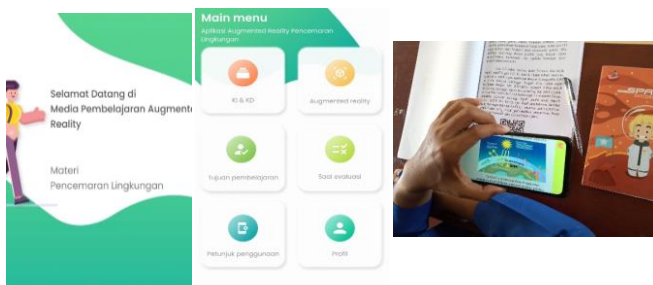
Selamat Datang di Media Pembelajaran Augmented Reality

Materi Pencemaran Lingkungan

Main menu

Aplikasi Augmented Reality Pencemaran Lingkungan

KI & KD

Augmented reality

Tujuan pembelajaran

Soal evaluasi

Petunjuk penggunaan

Profil